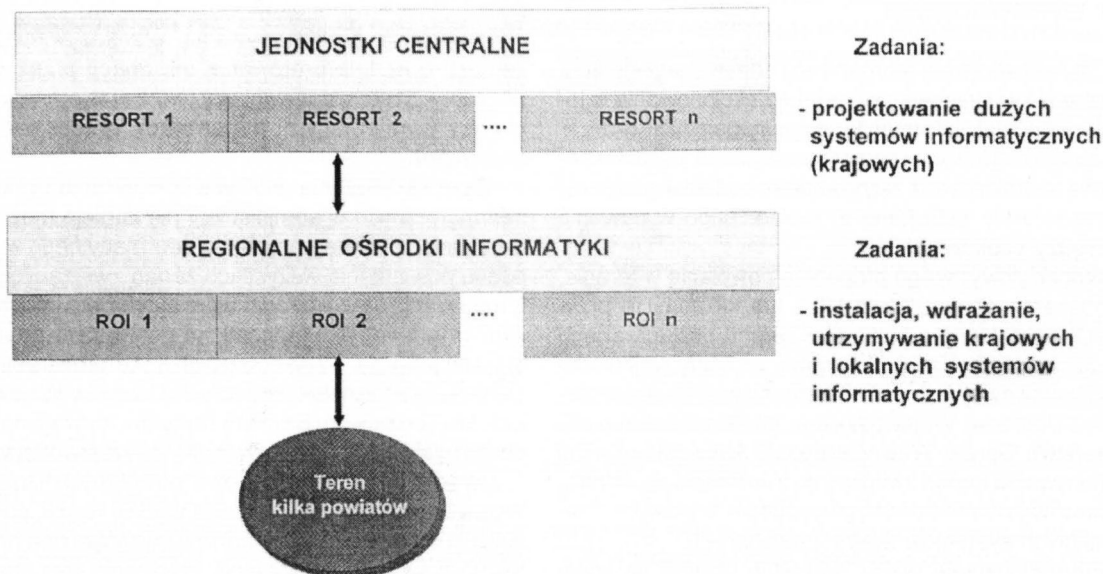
JEDNOSTKI CENTRALNE

Zadania:

RESORT 1 | RESORT 2 | .... | RESORT n

- projektowanie dużych systemów informatycznych (krajowych)

REGIONALNE OŚRODKI INFORMATYKI

Zadania:

ROI 1 | ROI 2 | .... | ROI n

- instalacja, wdrażanie, utrzymywanie krajowych i lokalnych systemów informatycznych

Teren kilka powiatów